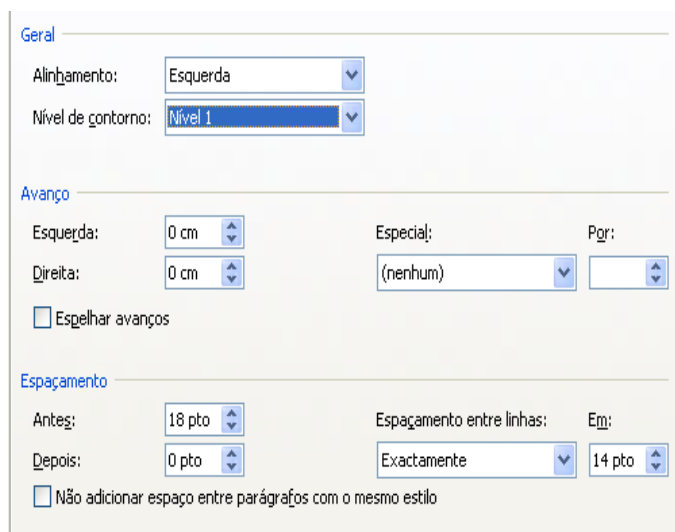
Geral

Alinhamento: Esquerda

Nível de contorno: Nível 1

Avanço

Esquerda: 0 cm

Direita: 0 cm

Especial: (nenhum)

Por:

Espelhar avanços

Espaçamento

Antes: 18 pto

Depois: 0 pto

Espaçamento entre linhas: Exactamente

Em: 14 pto

Não adicionar espaço entre parágrafos com o mesmo estilo